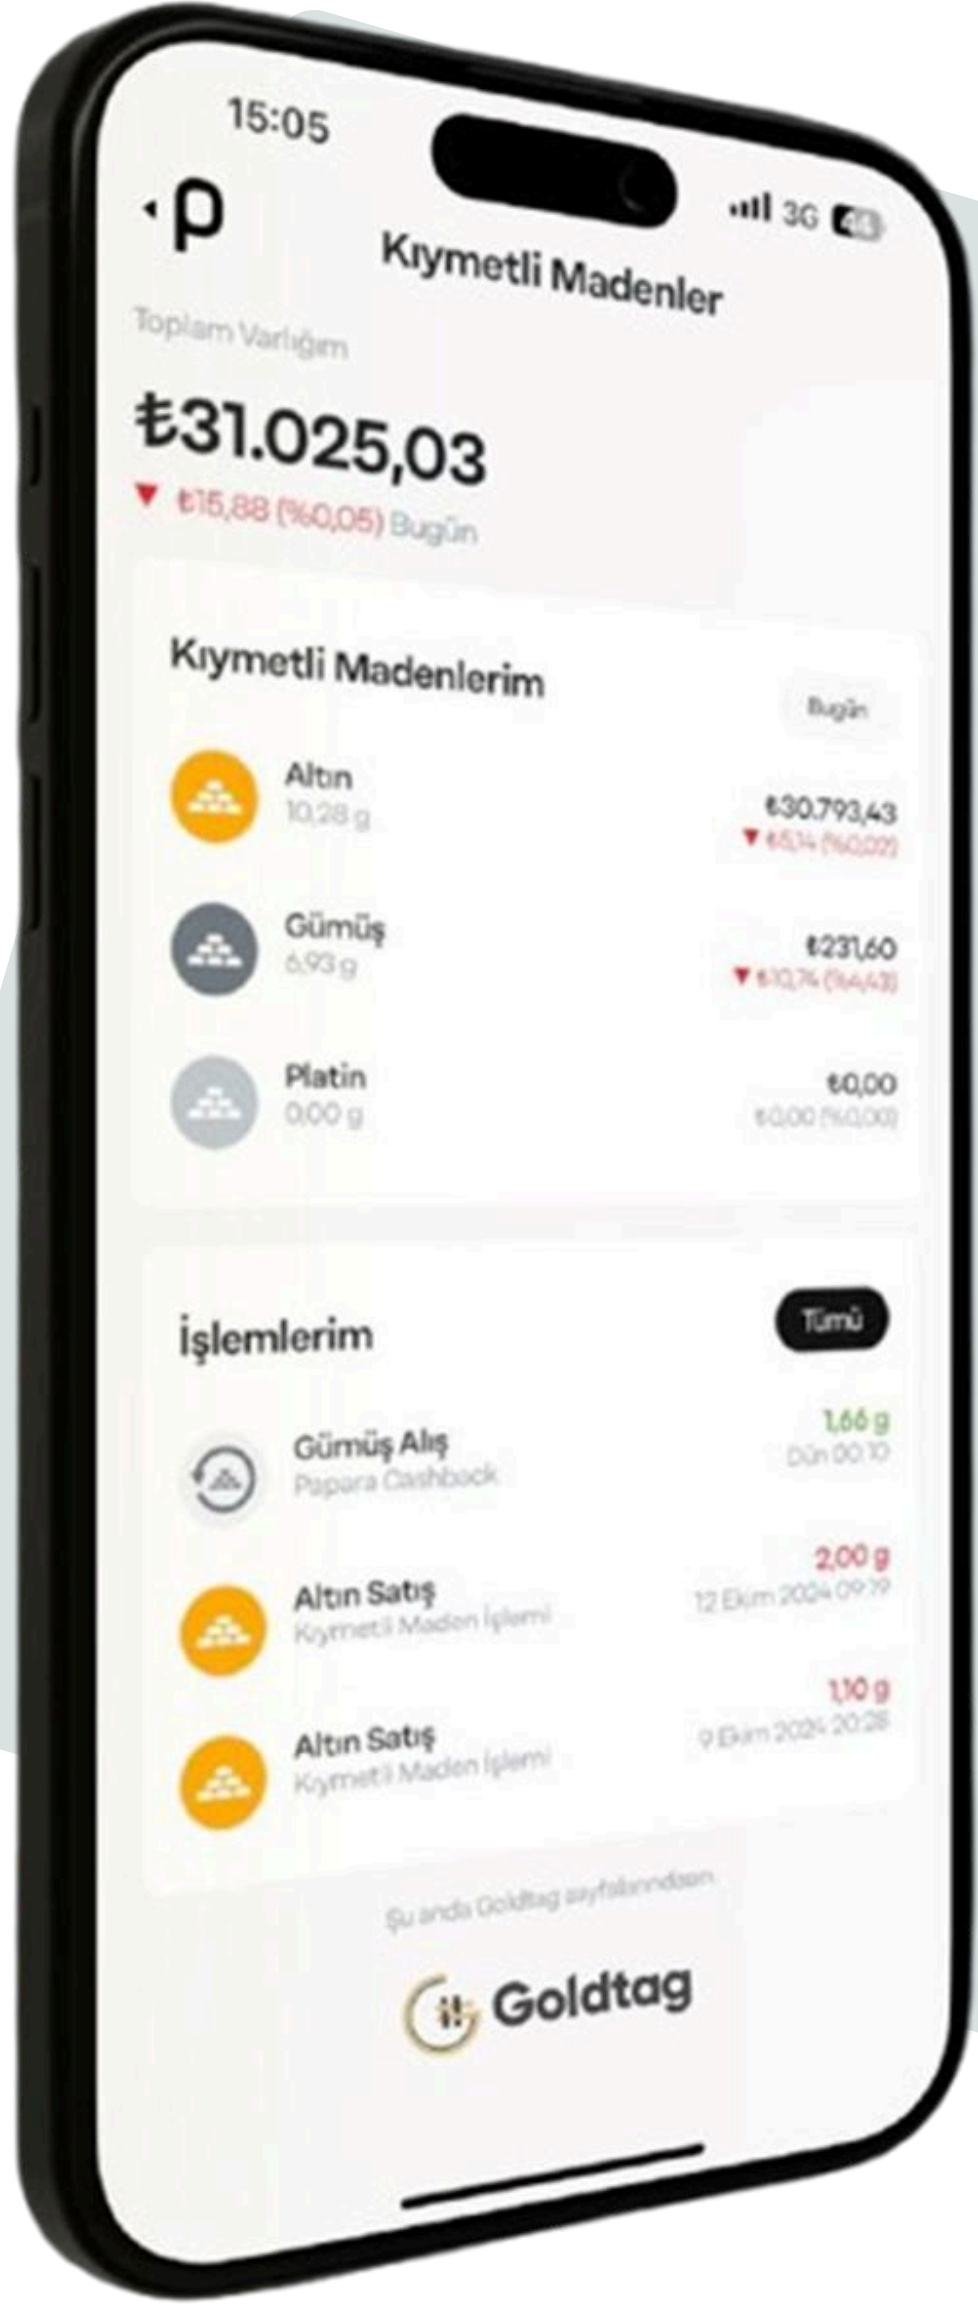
15:05

3G

p

Kıymetli Madenler

Toplam Varlığım

₺31.025,03

▼ ₺15,88 (%0,05) Bugün

Kıymetli Madenlerim

Bugün

Altın
10,28 g
₺30.793,43
▼ ₺5,14 (%0,02)

Gümüş
6,93 g
₺231,60
▼ ₺10,74 (%4,43)

Platin
0,00 g
₺0,00
₺0,00 (%0,00)

İşlemlerim

Tümü

Gümüş Alış
Papara Cashback
1,66 g
Dün 00:10

Altın Satış
Kıymetli Maden İşlemi
2,00 g
12 Ekim 2024 09:19

Altın Satış
Kıymetli Maden İşlemi
1,10 g
9 Ekim 2024 20:28

Şu anda Goldtag sayfalarındasın

Goldtag